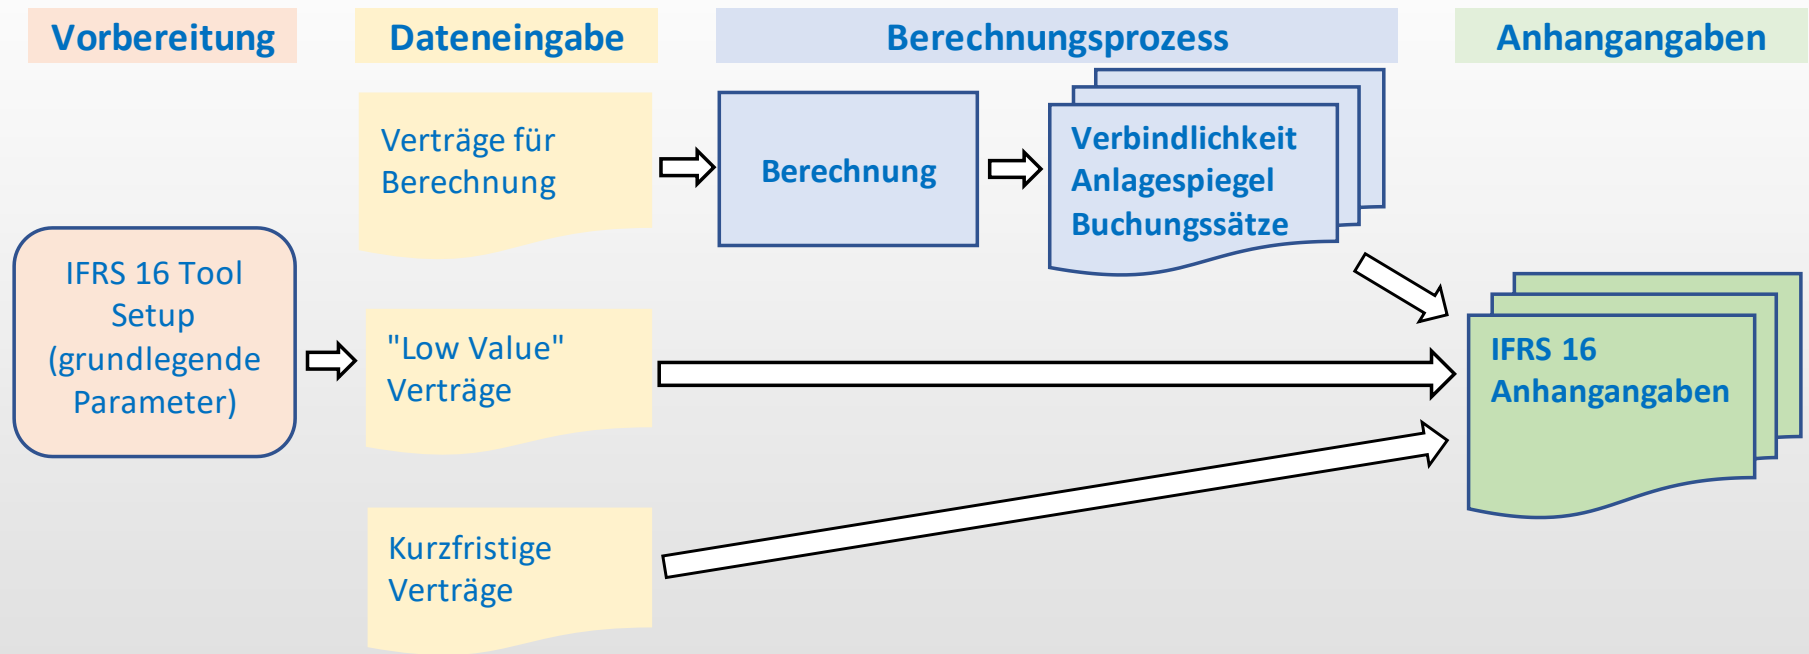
Vorbereitung

Dateneingabe

Berechnungsprozess

Anhangangaben

Verträge für Berechnung

Berechnung

Verbindlichkeit
Anlagespiegel
Buchungssätze

IFRS 16 Tool Setup (grundlegende Parameter)

"Low Value" Verträge

IFRS 16 Anhangangaben

Kurzfristige Verträge